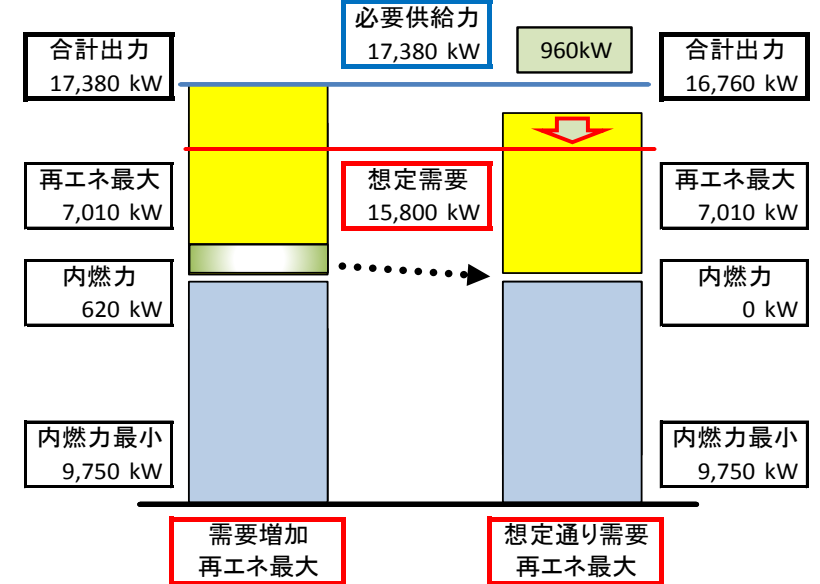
必要供給力
17,380 kW

960kW

合計出力
17,380 kW

合計出力
16,760 kW

再エネ最大
7,010 kW

想定需要
15,800 kW

再エネ最大
7,010 kW

内燃力
620 kW

内燃力
0 kW

内燃力最小
9,750 kW

内燃力最小
9,750 kW

需要増加
再エネ最大

想定通り需要
再エネ最大